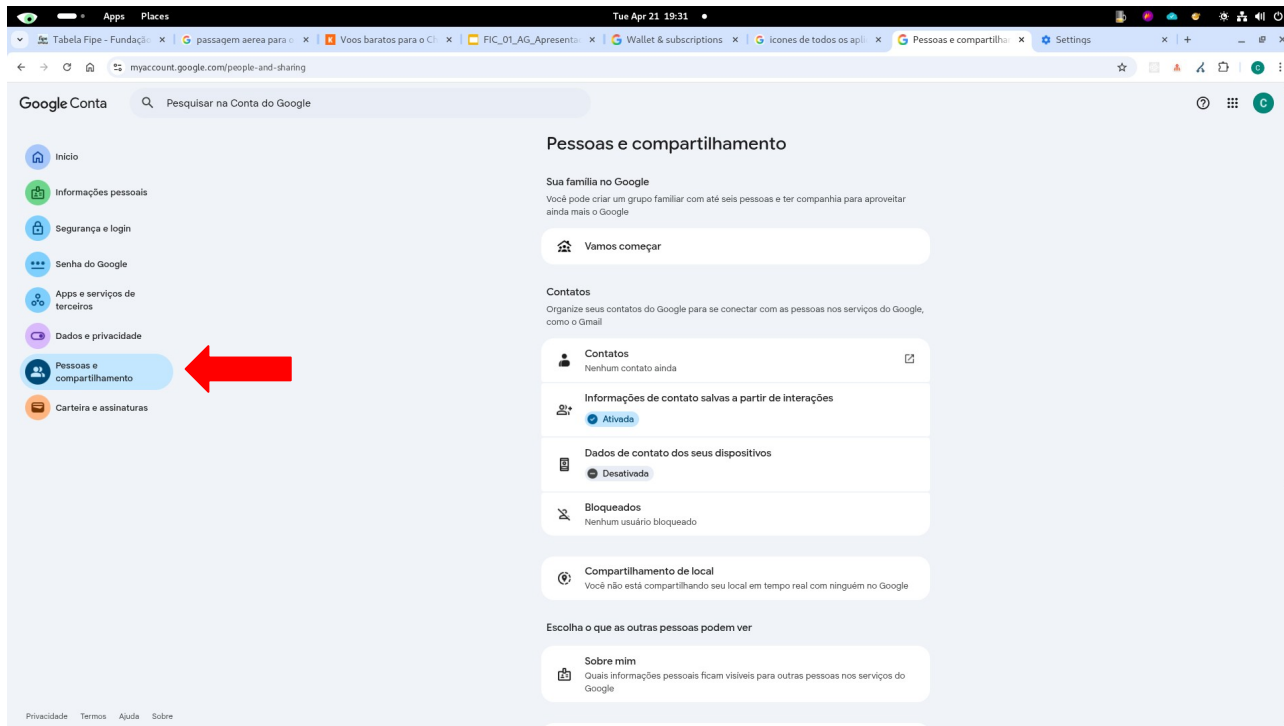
Apps Places
Tue Apr 21 19:31 •

Tabela Fipe - Fundaçã ×
passagem aerea para o ×
Voos baratos para o Ch ×
FIC_01_AG_Apresenta ×
Wallet & subscriptions ×
icones de todos os apl ×
Pessoas e compartilha ×
Settings
× +

myaccount.google.com/people-and-sharing

Google Conta
Pesquisar na Conta do Google

C

Início
Informações pessoais
Segurança e login
Senha do Google
Apps e serviços de terceiros
Dados e privacidade
Pessoas e compartilhamento
Carteira e assinaturas

Pessoas e compartilhamento

Sua família no Google
Você pode criar um grupo familiar com até seis pessoas e ter companhia para aproveitar ainda mais o Google

Vamos começar

Contatos
Organize seus contatos do Google para se conectar com as pessoas nos serviços do Google, como o Gmail

Contatos
Nenhum contato ainda

Informações de contato salvas a partir de interações
Ativada

Dados de contato dos seus dispositivos
Desativada

Bloqueados
Nenhum usuário bloqueado

Compartilhamento de local
Você não está compartilhando seu local em tempo real com ninguém no Google

Escolha o que as outras pessoas podem ver

Sobre mim
Quais informações pessoais ficam visíveis para outras pessoas nos serviços do Google

Privacidade Termos Ajuda Sobre